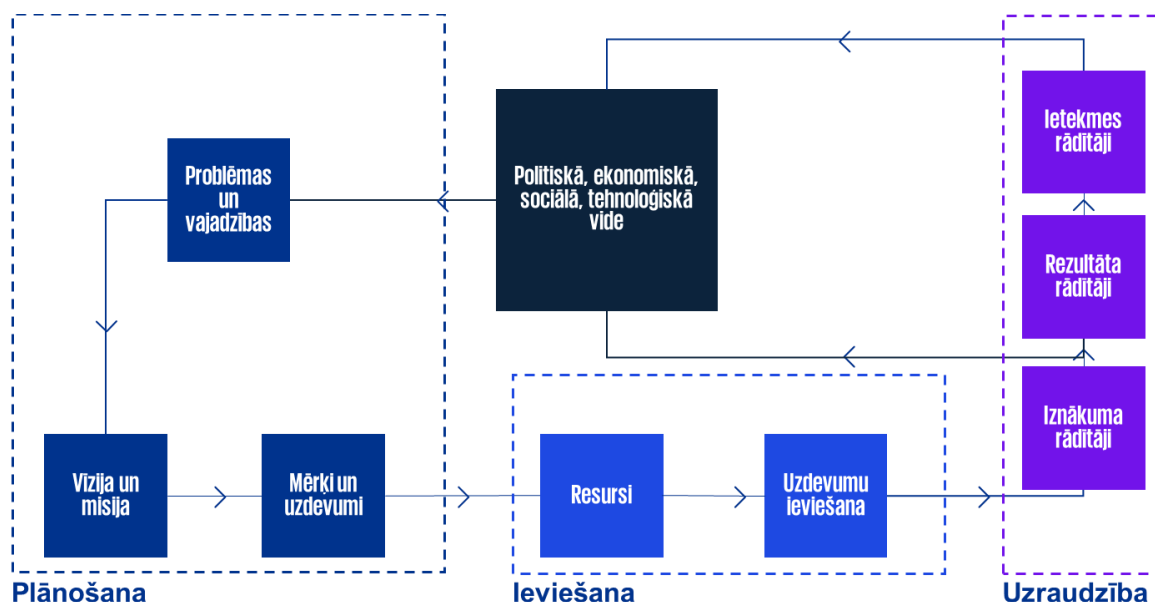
Problēmas un vajadzības

Politiskā, ekonomiskā, sociālā, tehnoloģiskā vide

Ietekmes rādītāji

Rezultāta rādītāji

Iznākuma rādītāji

Vīzija un misija

Mērķi un uzdevumi

Resursi

Uzdevumu ieviešana

Plānošana

Ieviešana

Uzraudzība